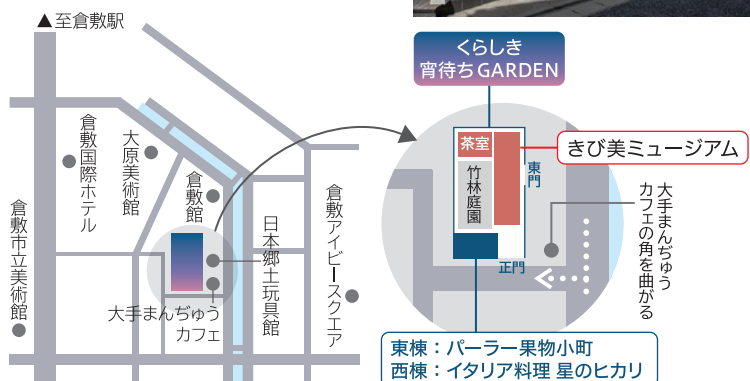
▲至倉敷駅

倉敷国際ホテル

大原美術館

倉敷館

倉敷市立美術館

日本郷土玩具館

倉敷アイビースクエア

大手まんぢゅうカフェ

くらしき
宵待ちGARDEN

茶室

竹林庭園

東門

正門

きび美ミュージアム

大手まんぢゅうカフェの角を曲がる

東棟：パーラー果物小町
西棟：イタリア料理 星のヒカリ